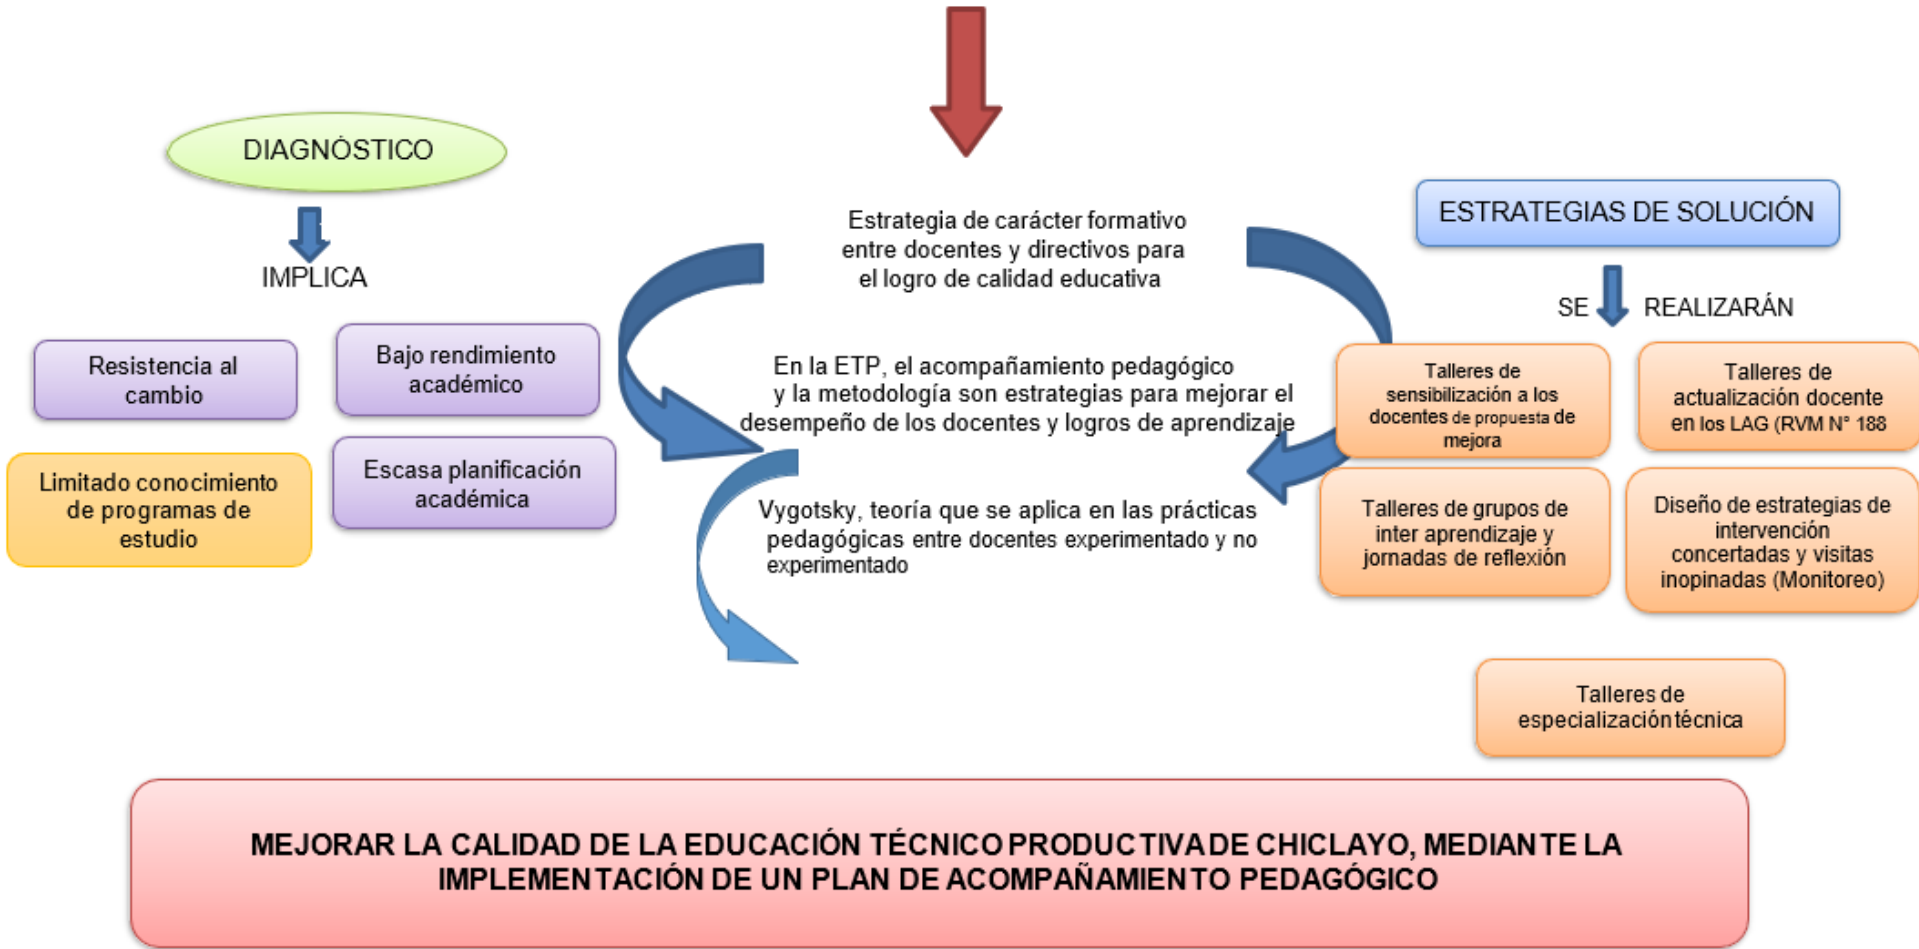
DIAGNÓSTICO

IMPLICA

Resistencia al cambio

Bajo rendimiento académico

Limitado conocimiento de programas de estudio

Escasa planificación académica

Estrategia de carácter formativo entre docentes y directivos para el logro de calidad educativa

En la ETP, el acompañamiento pedagógico y la metodología son estrategias para mejorar el desempeño de los docentes y logros de aprendizaje

Vygotsky, teoría que se aplica en las prácticas pedagógicas entre docentes experimentado y no experimentado

ESTRATEGIAS DE SOLUCIÓN

SE REALIZARÁN

Talleres de sensibilización a los docentes de propuesta de mejora

Talleres de actualización docente en los LAG (RVM N° 188

Talleres de grupos de inter aprendizaje y jornadas de reflexión

Diseño de estrategias de intervención concertadas y visitas inopinadas (Monitoreo)

Talleres de especializacióntécnica

MEJORAR LA CALIDAD DE LA EDUCACIÓN TÉCNICO PRODUCTIVA DE CHICLAYO, MEDIANTE LA IMPLEMENTACIÓN DE UN PLAN DE ACOMPAÑAMIENTO PEDAGÓGICO